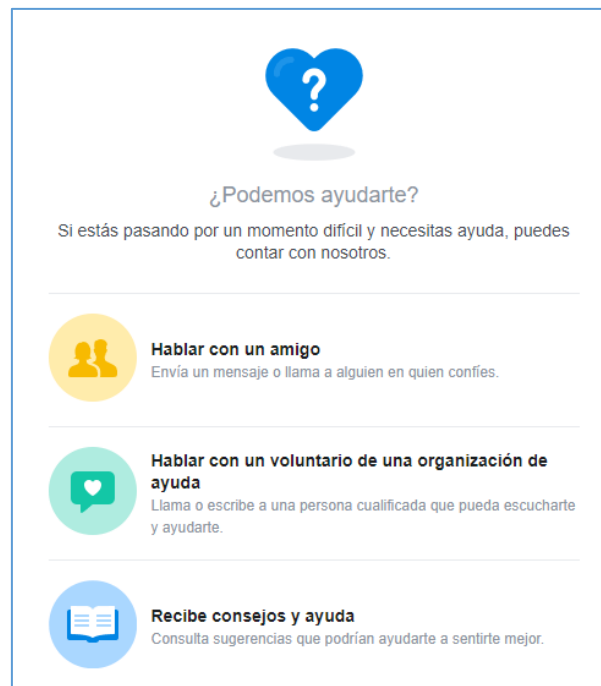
?

¿Podemos ayudarte?

Si estás pasando por un momento difícil y necesitas ayuda, puedes contar con nosotros.

**Hablar con un amigo**
Envía un mensaje o llama a alguien en quien confíes.

**Hablar con un voluntario de una organización de ayuda**
Llama o escribe a una persona cualificada que pueda escucharte y ayudarte.

**Recibe consejos y ayuda**
Consulta sugerencias que podrían ayudarte a sentirte mejor.